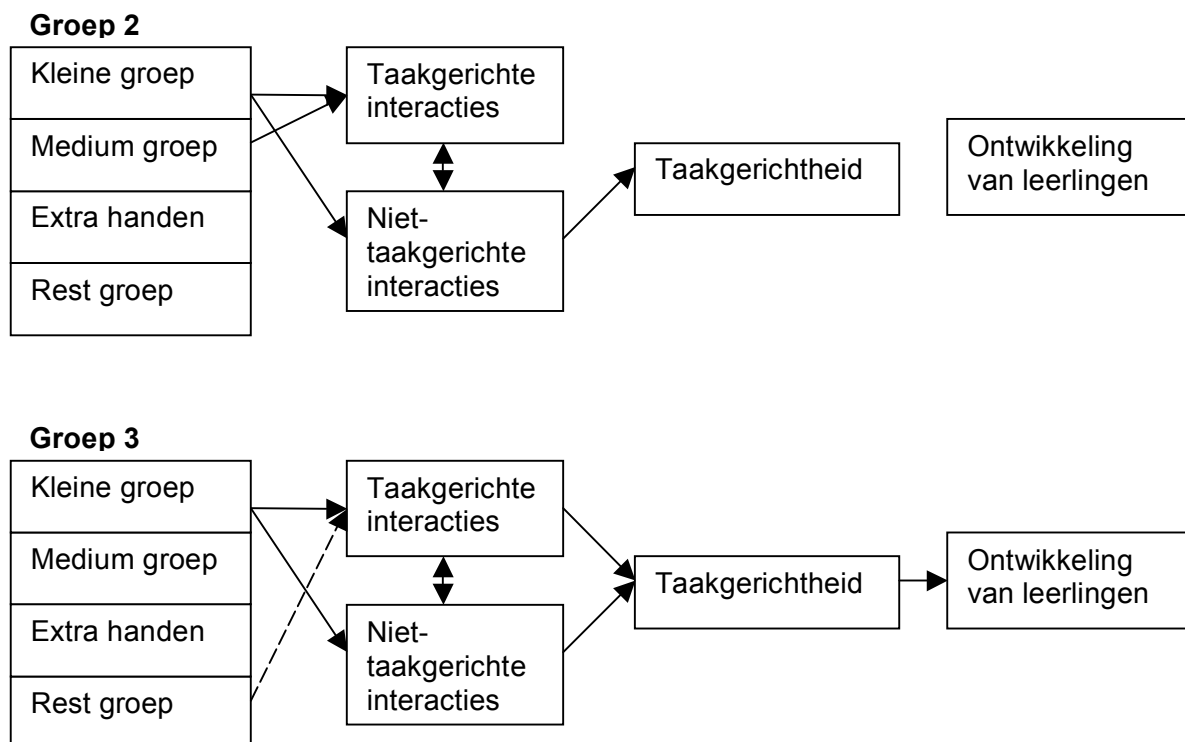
**Groep 2**

Kleine groep

Medium groep

Extra handen

Rest groep

Taakgerichte interacties

Niet-taakgerichte interacties

Taakgerichtheid

Ontwikkeling van leerlingen

**Groep 3**

Kleine groep

Medium groep

Extra handen

Rest groep

Taakgerichte interacties

Niet-taakgerichte interacties

Taakgerichtheid

Ontwikkeling van leerlingen